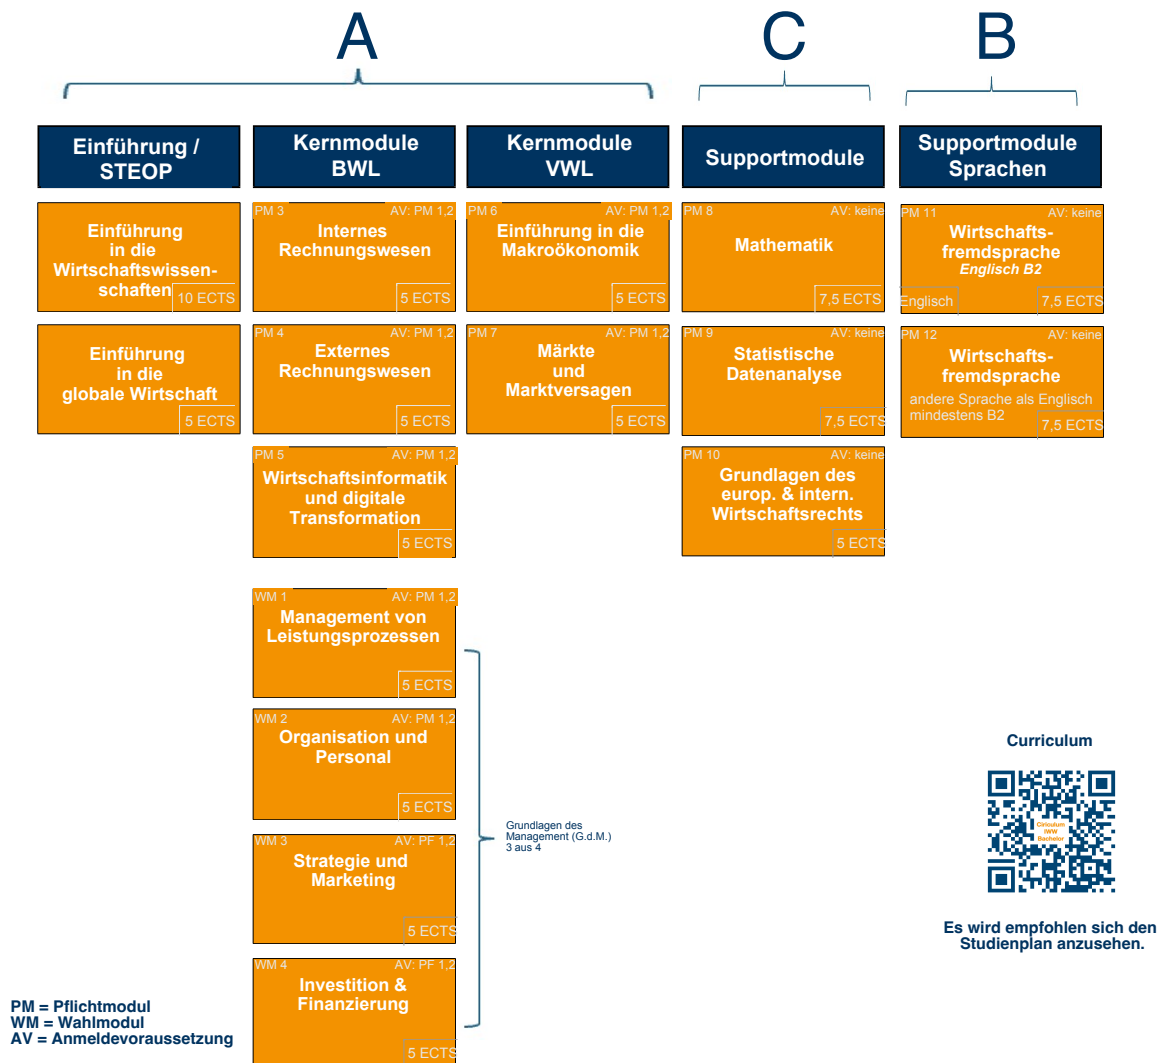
A

C

B

Einführung / STEOP

Kernmodule BWL

Kernmodule VWL

Supportmodule

Supportmodule Sprachen

Einführung in die Wirtschaftswissenschaften
10 ECTS

Einführung in die globale Wirtschaft
5 ECTS

PM 3 AV: PM 1,2
Internes Rechnungswesen
5 ECTS

PM 4 AV: PM 1,2
Externes Rechnungswesen
5 ECTS

PM 5 AV: PM 1,2
Wirtschaftsinformatik und digitale Transformation
5 ECTS

PM 6 AV: PM 1,2
Einführung in die Makroökonomik
5 ECTS

PM 7 AV: PM 1,2
Märkte und Marktversagen
5 ECTS

PM 8 AV: keine
Mathematik
7,5 ECTS

PM 9 AV: keine
Statistische Datenanalyse
7,5 ECTS

PM 10 AV: keine
Grundlagen des europ. & intern. Wirtschaftsrechts
5 ECTS

PM 11 AV: keine
Wirtschaftsfremdsprache
Englisch B2
Englisch
7,5 ECTS

PM 12 AV: keine
Wirtschaftsfremdsprache
andere Sprache als Englisch mindestens B2
7,5 ECTS

WM 1 AV: PM 1,2
Management von Leistungsprozessen
5 ECTS

WM 2 AV: PM 1,2
Organisation und Personal
5 ECTS

WM 3 AV: PF 1,2
Strategie und Marketing
5 ECTS

WM 4 AV: PF 1,2
Investition & Finanzierung
5 ECTS

Grundlagen des Management (G.d.M.) 3 aus 4

Curriculum

Curriculum IWW Bachelor

Es wird empfohlen sich den Studienplan anzusehen.

PM = Pflichtmodul
WM = Wahlmodul
AV = Anmeldevoraussetzung